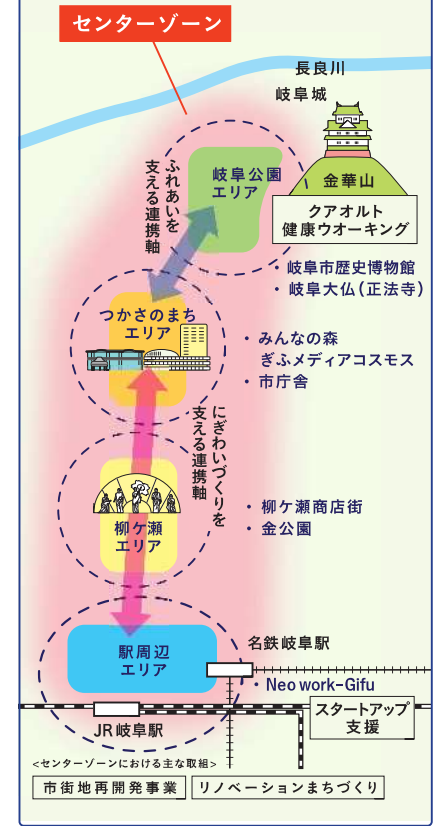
センターゾーン

長良川

岐阜城

金華山

クアオルト健康ウオーキング

岐阜公園エリア

ふれあいを支える連携軸

・岐阜市歴史博物館
・岐阜大仏（正法寺）

つかさのまちエリア

・みんなの森 ぎふメディアコスモス
・市庁舎

にぎわいづくりを支える連携軸

柳ケ瀬エリア

・柳ケ瀬商店街
・金公園

駅周辺エリア

名鉄岐阜駅

・Neo work-Gifu

JR岐阜駅

スタートアップ支援

<センターゾーンにおける主な取組>

市街地再開発事業

リノベーションまちづくり